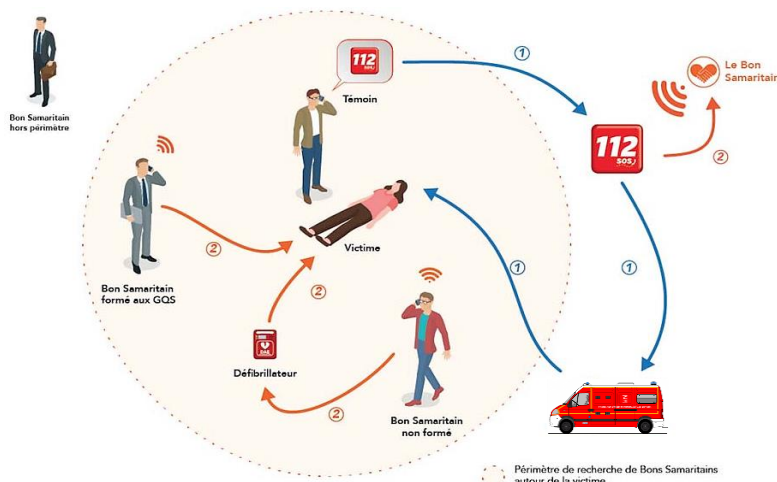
Bon Samaritain hors périmètre

112 SAMU

Témoin

1

Le Bon Samaritain

112 SOS

2

Victime

2

Bon Samaritain formé aux GQS

2

1

1

DAE

Défibrillateur

2

Bon Samaritain non formé

Périmètre de recherche de Bons Samaritains autour de la victime